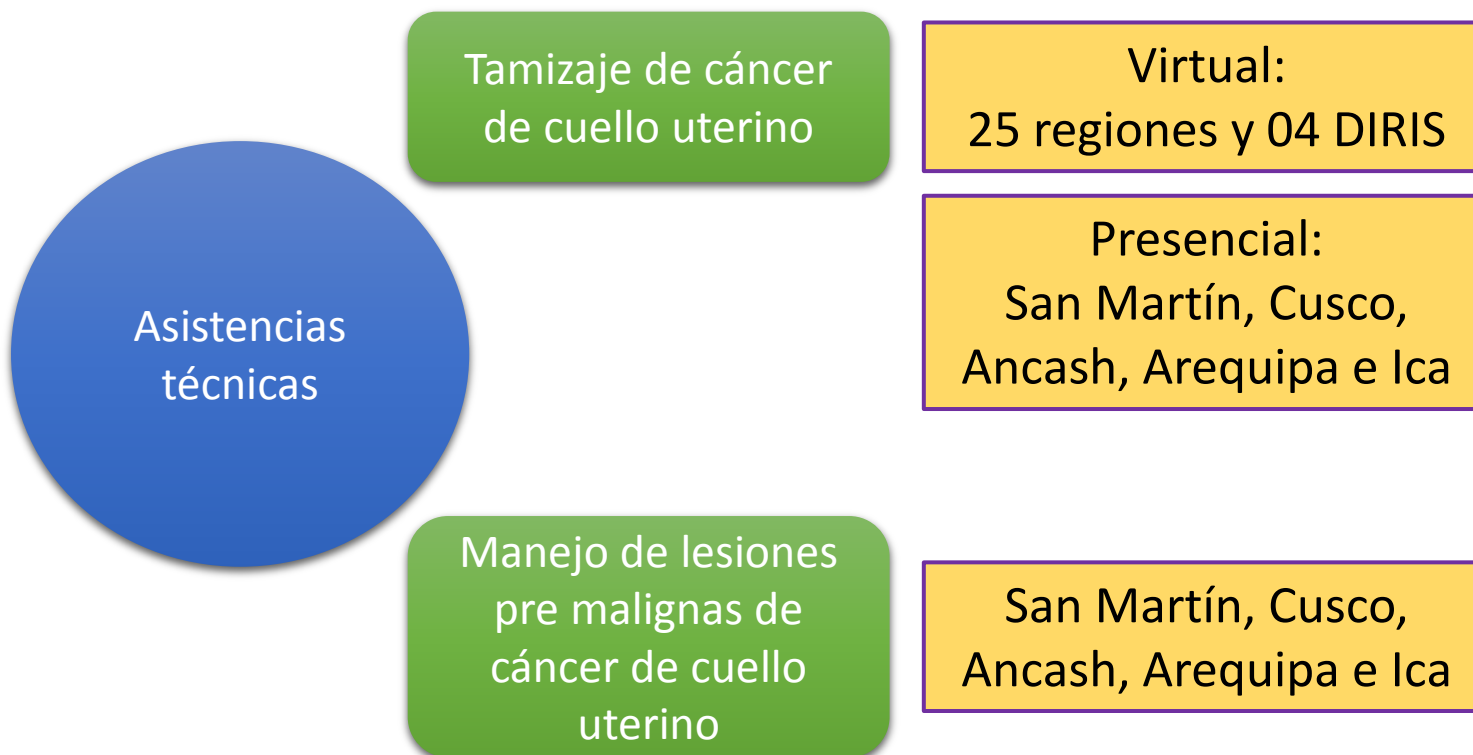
Asistencias técnicas

Tamizaje de cáncer de cuello uterino

Virtual:
25 regiones y 04 DIRIS

Presencial:
San Martín, Cusco, Ancash, Arequipa e Ica

Manejo de lesiones pre malignas de cáncer de cuello uterino

San Martín, Cusco, Ancash, Arequipa e Ica